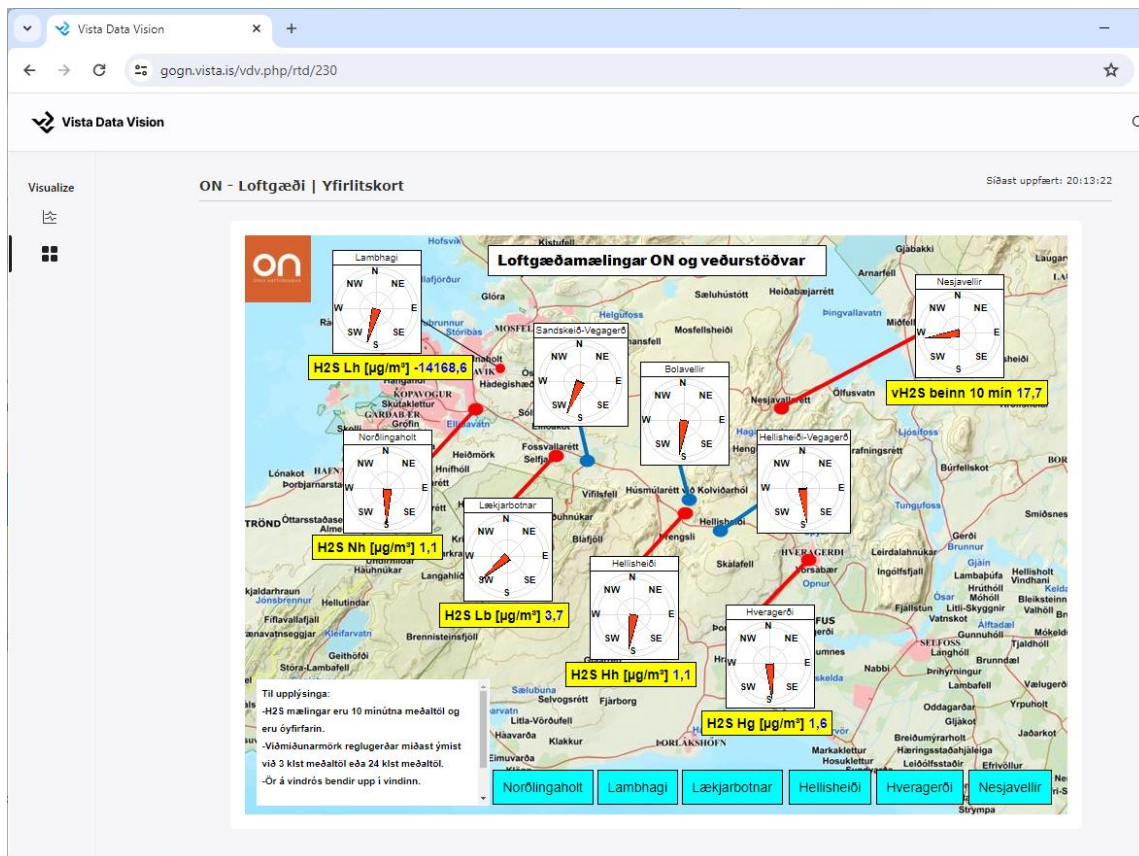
Vista Data Vision
gogn.vista.is/vdv.php/rtd/230

Vista Data Vision

Visualize

ON - Loftgæði | Yfirlitskort

Síðast uppfært: 20:13:22

Loftgæðamælingar ON og veðurstöðvar

Lambhagi
N NW NE W E SW SE S
H2S Lh [µg/m³] -14168,6

Sandskeið-Vegagerð
N NW NE W E SW SE S

Bolavellir
N NW NE W E SW SE S

Nesjavellir
N NW NE W E SW SE S
vH2S beinn 10 min 17,7

Norðlingaholt
N NW NE W E SW SE S
H2S Nh [µg/m³] 1,1

Hellisheiði-Vegagerð
N NW NE W E SW SE S

Lækjarbotnar
N NW NE W E SW SE S
H2S Lb [µg/m³] 3,7

Hellisheiði
N NW NE W E SW SE S
H2S Hh [µg/m³] 1,1

Hveragerði
N NW NE W E SW SE S
H2S Hg [µg/m³] 1,6

Til upplýsinga:
-H2S mælingar eru 10 mínútna meðaltöl og eru óyfirfarin.
-Viðmiðunarmörk reglugerðar miðast ýmist við 3 klst meðaltöl eða 24 klst meðaltöl.
-Ör á vindrós bendir upp í vindinn.

Norðlingaholt Lambhagi Lækjarbotnar Hellisheiði Hveragerði Nesjavellir